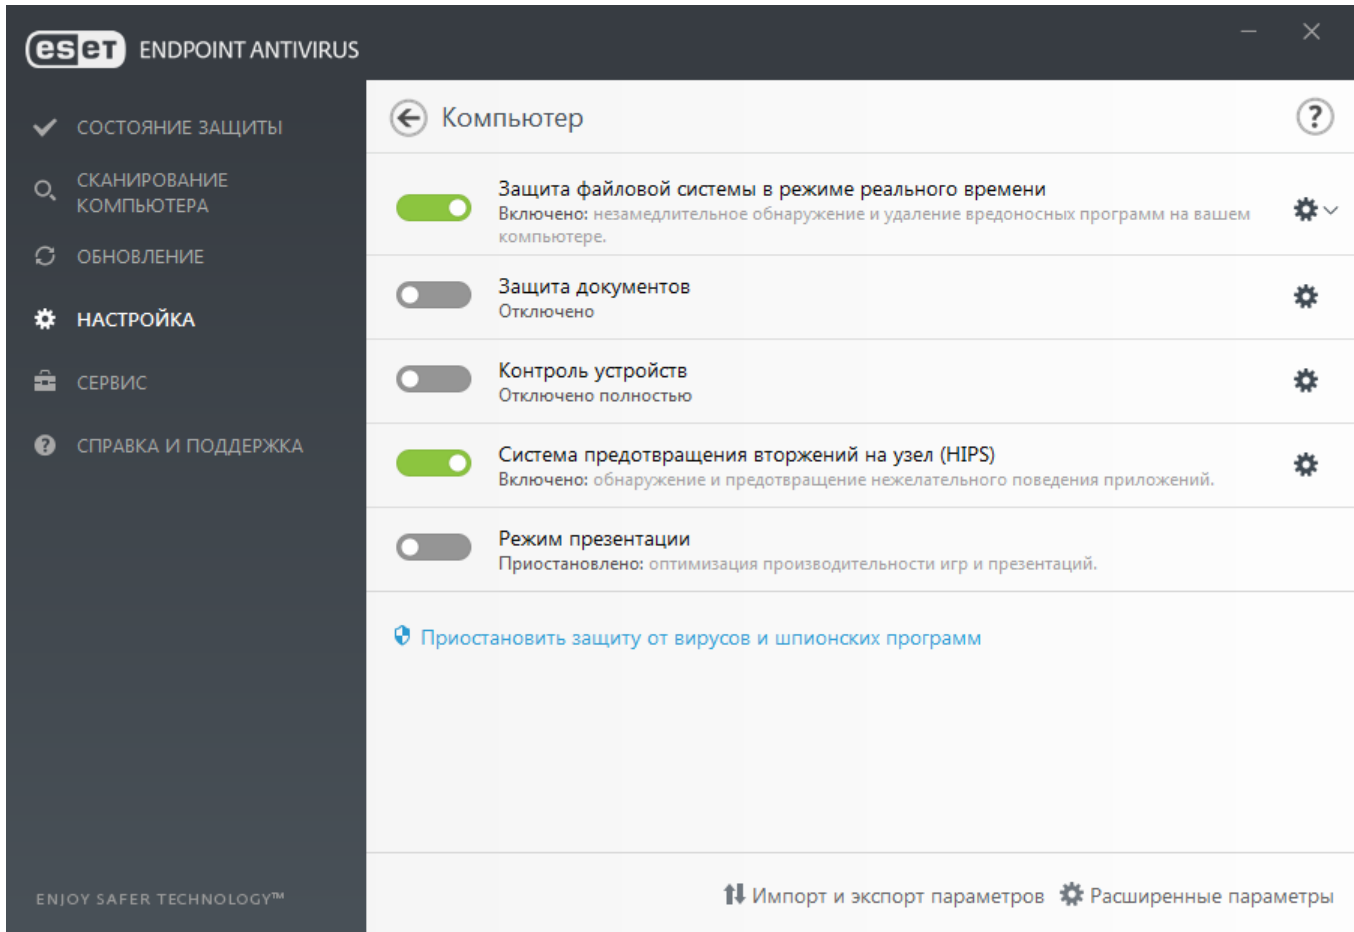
eset ENDPOINT ANTIVIRUS

СОСТОЯНИЕ ЗАЩИТЫ
СКАНИРОВАНИЕ КОМПЬЮТЕРА
ОБНОВЛЕНИЕ
НАСТРОЙКА
СЕРВИС
СПРАВКА И ПОДДЕРЖКА

ENJOY SAFER TECHNOLOGY™

Компьютер

Защита файловой системы в режиме реального времени
Включено: незамедлительное обнаружение и удаление вредоносных программ на вашем компьютере.

Защита документов
Отключено

Контроль устройств
Отключено полностью

Система предотвращения вторжений на узел (HIPS)
Включено: обнаружение и предотвращение нежелательного поведения приложений.

Режим презентации
Приостановлено: оптимизация производительности игр и презентаций.

Приостановить защиту от вирусов и шпионских программ

Импорт и экспорт параметров
Расширенные параметры